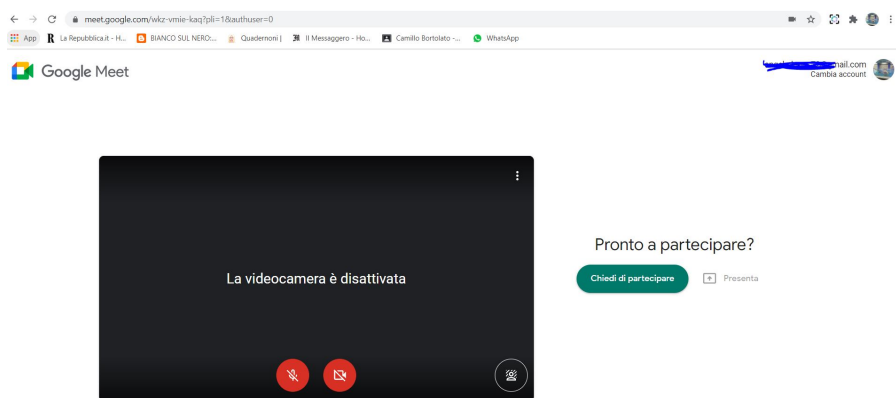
meet.google.com/wkz-vmie-kaq?pli=1&authuser=0

App La Repubblica.it - H... BIANCO SUL NERO:... Quadernoni | Il Messaggero - Ho... Camillo Bortolato -... WhatsApp

Google Meet

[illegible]nail.com
Cambia account

La videocamera è disattivata

Pronto a partecipare?

Chiedi di partecipare

Presenta